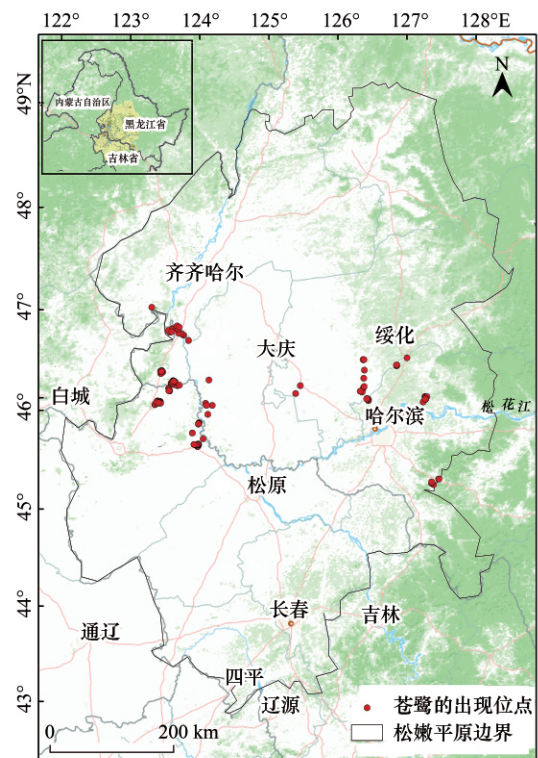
122° 123° 124° 125° 126° 127° 128°E

49°N
48°
47°
46°
45°
44°
43°

N

内蒙古自治区
黑龙江省
吉林省

齐齐哈尔
绥化
大庆
白城
哈尔滨
松花江
松原
长春
吉林
通辽
四平
辽源

0 200 km

苍鹭的出现位点
松嫩平原边界